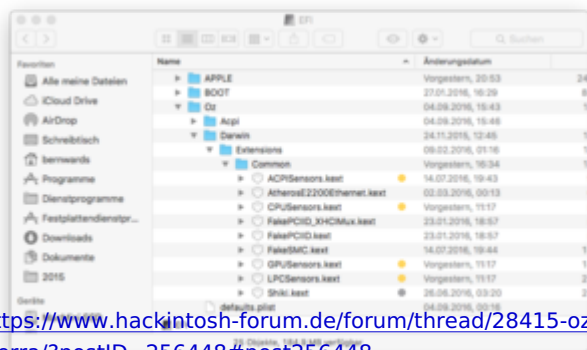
EFI

Q Suchen

Favoriten

Alle meine Dateien

iCloud Drive

AirDrop

Schreibtisch

bernwards

Programme

Dienstprogramme

Festplattendienstpr...

Downloads

Dokumente

2015

Geräte

| Name | Änderungsdatum |
|---|---|
| APPLE | Vorgestern, 20:53 |
| BOOT | 27.01.2016, 16:29 |
| Oz | 04.09.2016, 15:43 |
| Acpi | 04.09.2016, 15:46 |
| Darwin | 24.11.2015, 12:46 |
| Extensions | 09.02.2016, 01:16 |
| Common | Vorgestern, 16:34 |
| ACPISensors.kext | 14.07.2016, 19:43 |
| AtherosE2200Ethernet.kext | 02.03.2016, 00:13 |
| CPUSensors.kext | Vorgestern, 11:17 |
| FakePCIID_XHCIMux.kext | 23.01.2016, 18:57 |
| FakePCIID.kext | 23.01.2016, 18:57 |
| FakeSMC.kext | 14.07.2016, 19:44 |
| GPUSensors.kext | Vorgestern, 11:17 |
| LPCSensors.kext | Vorgestern, 11:17 |
| Shiki.kext | 26.06.2016, 03:20 |
| defaults.plist | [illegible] |

https://www.hackintosh-forum.de/forum/thread/28415-oz
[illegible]rra/?postID=256448#post256448